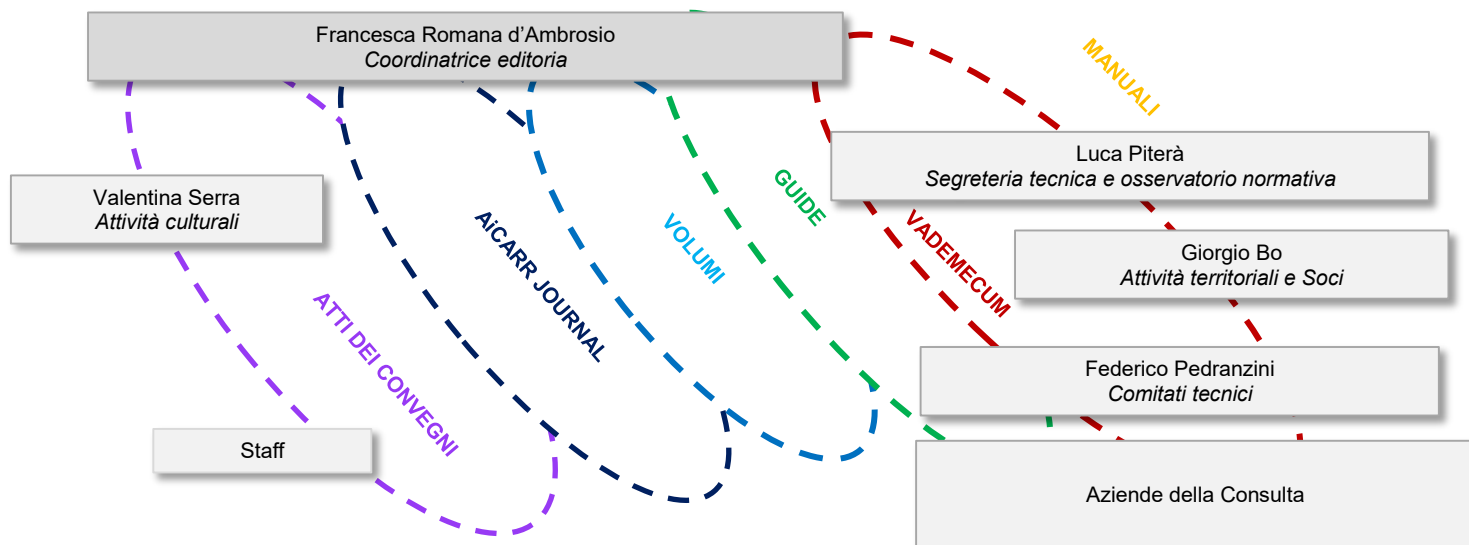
Francesca Romana d’Ambrosio
*Coordinatrice editoria*

MANUALI

Luca Piterà
*Segreteria tecnica e osservatorio normativa*

Valentina Serra
*Attività culturali*

GUIDE

VADEMECUM

Giorgio Bo
*Attività territoriali e Soci*

AiCARR JOURNAL

VOLUMI

ATTI DEI CONVEGNI

Federico Pedranzini
*Comitati tecnici*

Staff

Aziende della Consulta